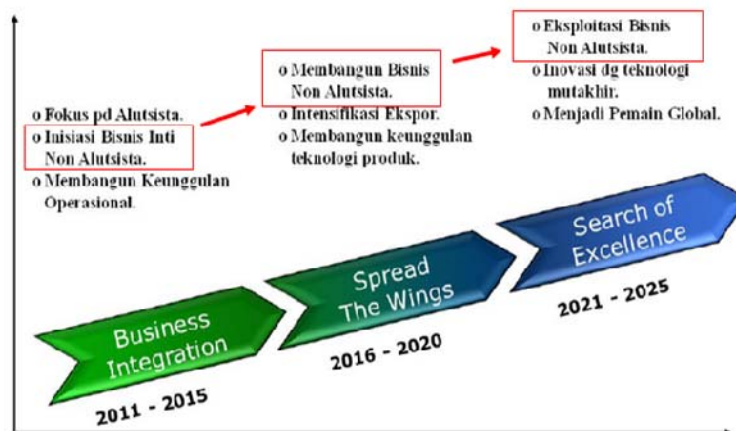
o Fokus pd Alutsista.
o Inisiasi Bisnis Inti Non Alutsista.
o Membangun Keunggulan Operasional.

o Membangun Bisnis Non Alutsista.
o Intensifikasi Ekspor.
o Membangun keunggulan teknologi produk.

o Eksploitasi Bisnis Non Alutsista.
o Inovasi dg teknologi mutakhir.
o Menjadi Pemain Global.

Business Integration
2011 - 2015

Spread The Wings
2016 - 2020

Search of Excellence
2021 - 2025